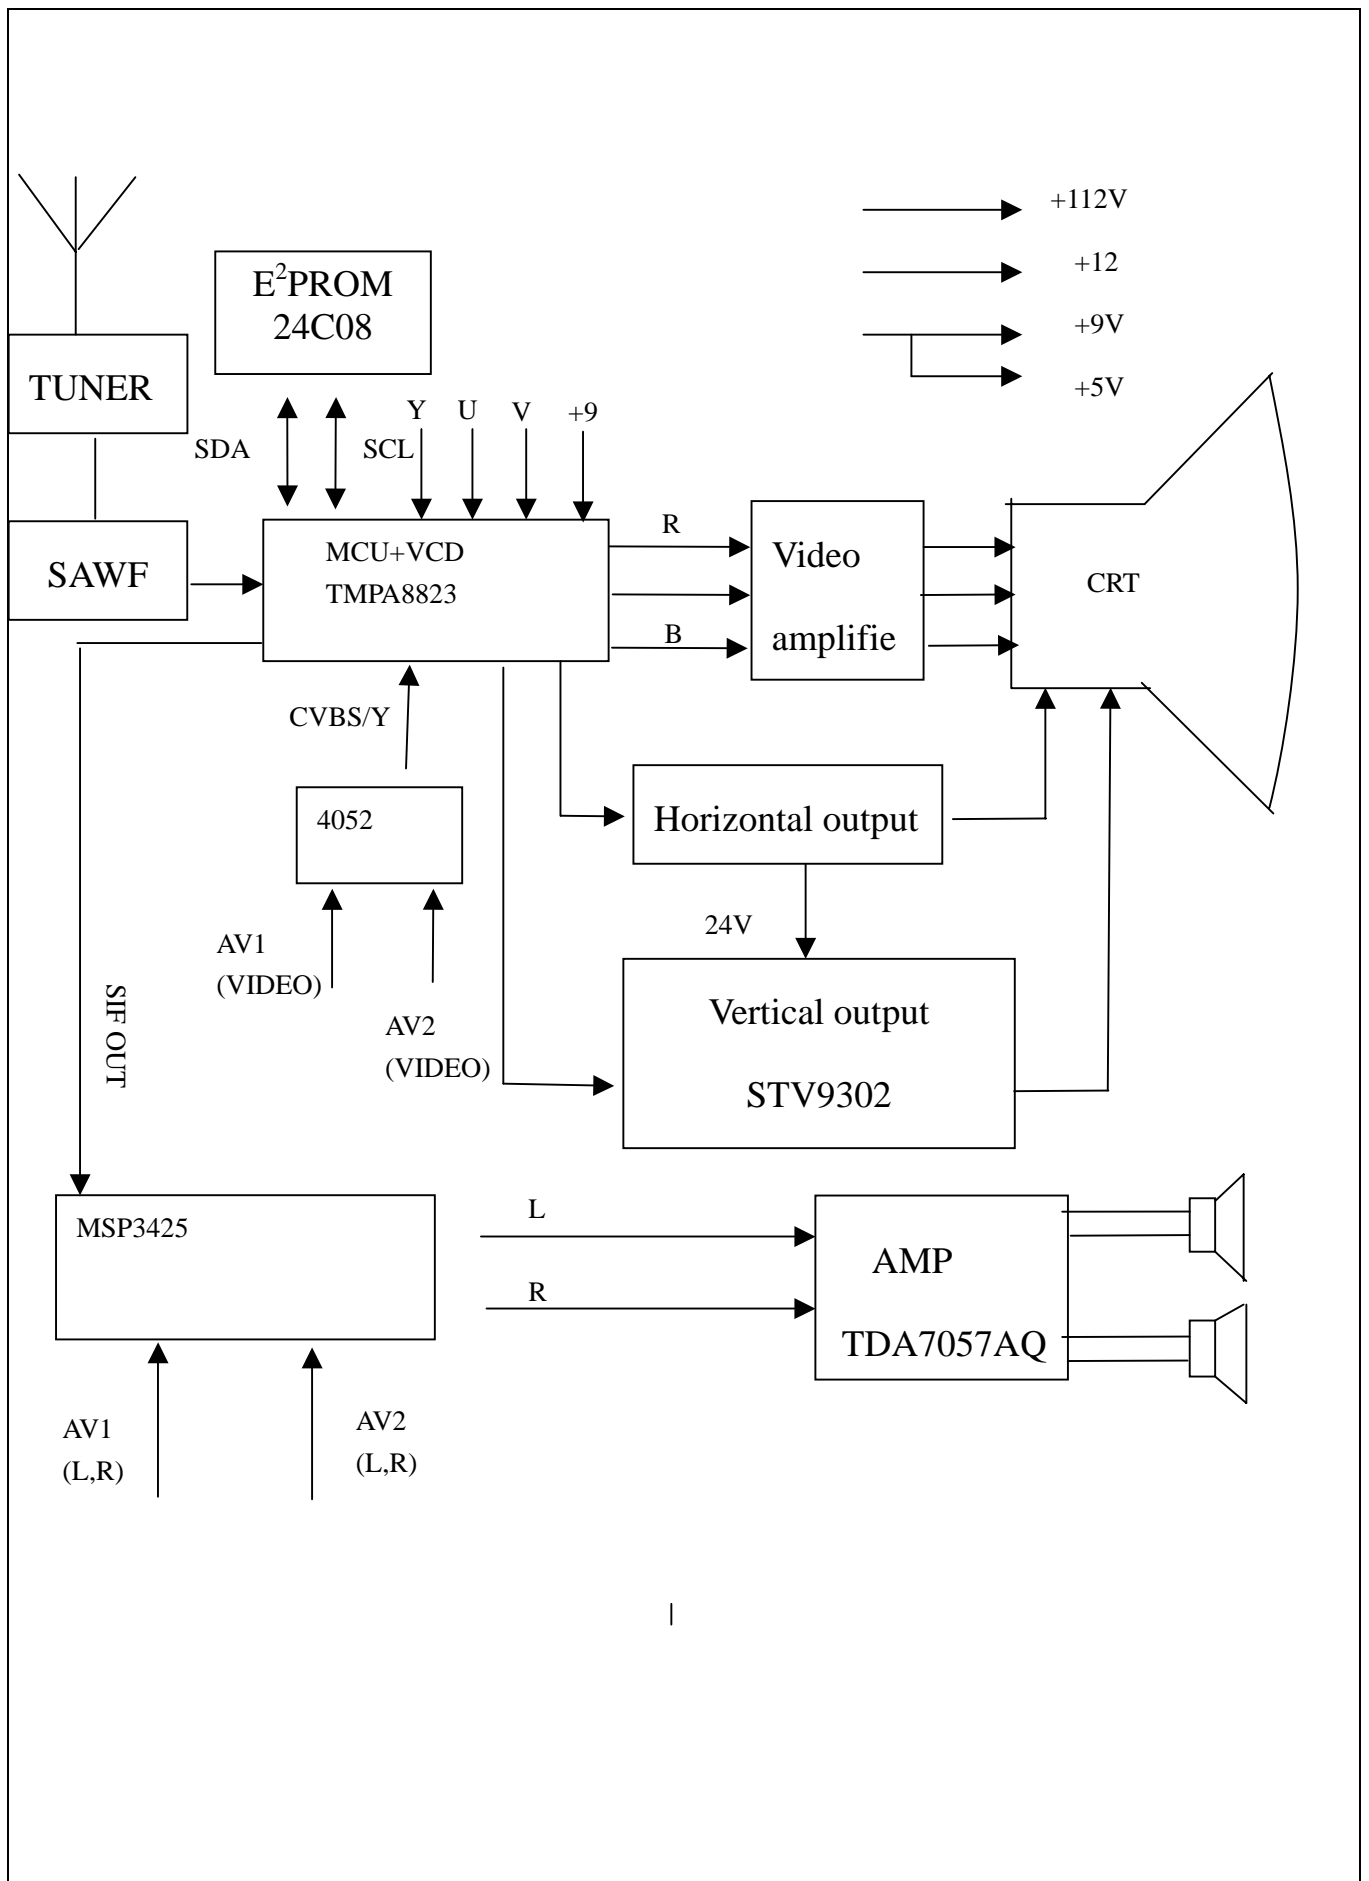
+112V

+12

+9V

+5V

$E^2$PROM
24C08

TUNER

SDA

SCL

Y U V +9

SAWF

MCU+VCD
TMPA8823

R

B

Video
amplifie

CRT

CVBS/Y

4052

Horizontal output

24V

AV1
(VIDEO)

AV2
(VIDEO)

Vertical output
STV9302

SIF OUT

MSP3425

L

R

AMP
TDA7057AQ

AV1
(L,R)

AV2
(L,R)